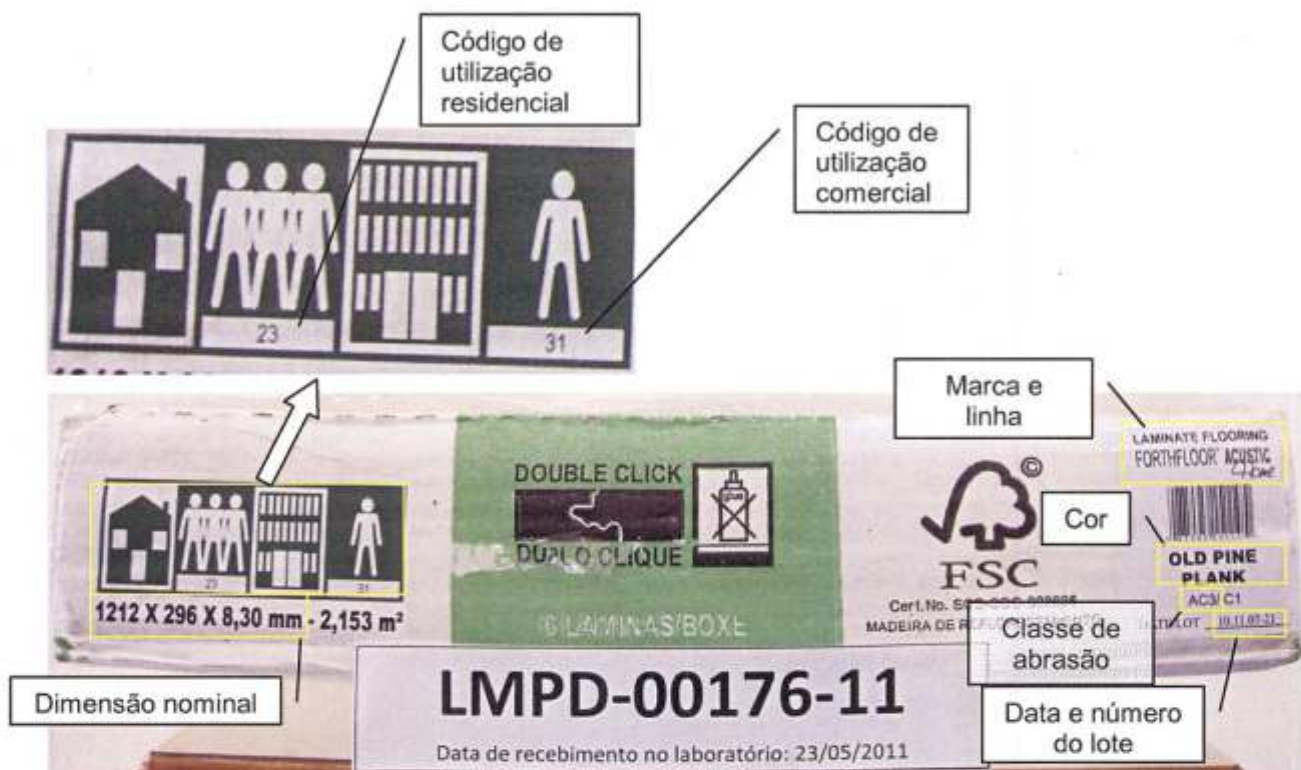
Código de utilização residencial

Código de utilização comercial

23

31

Marca e linha

LAMINATE FLOORING
FORTHFLOOR ACUSTIC Home

DOUBLE CLICK

DUPLO CLIQUE

FSC

Cor

OLD PINE PLANK

AC3/ C1

1212 X 296 X 8,30 mm - 2,153 m²

8 LAMINAS/BOXE

Cert.No. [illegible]
MADEIRA DE RE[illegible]

Classe de abrasão

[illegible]LOT 10.11.07-21

Dimensão nominal

LMPD-00176-11

Data de recebimento no laboratório: 23/05/2011

Data e número do lote